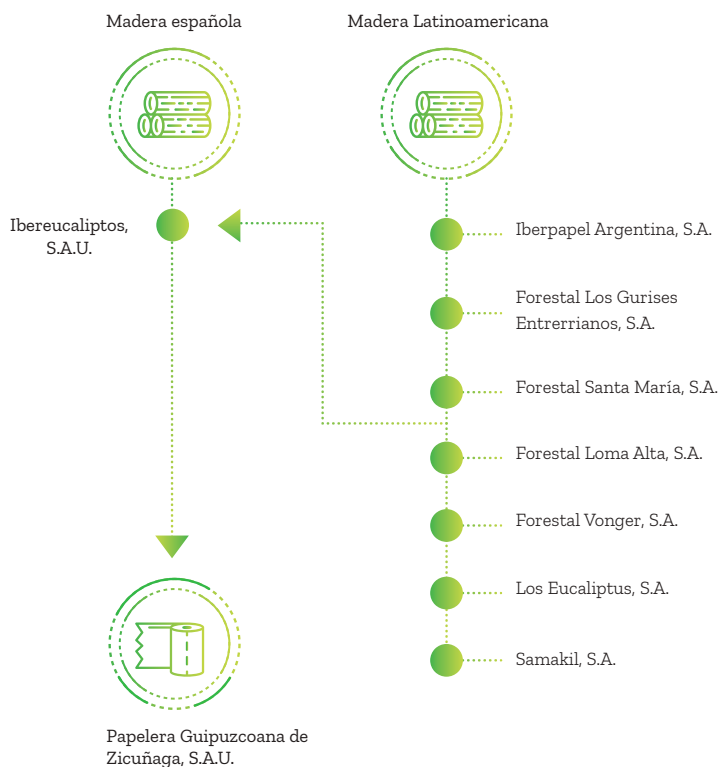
Madera española

Madera Latinoamericana

Ibereucaliptos, S.A.U.

Iberpapel Argentina, S.A.

Forestal Los Gurises Entrerrianos, S.A.

Forestal Santa María, S.A.

Forestal Loma Alta, S.A.

Forestal Vonger, S.A.

Los Eucaliptus, S.A.

Samakil, S.A.

Papelera Guipuzcoana de Zicuñaga, S.A.U.